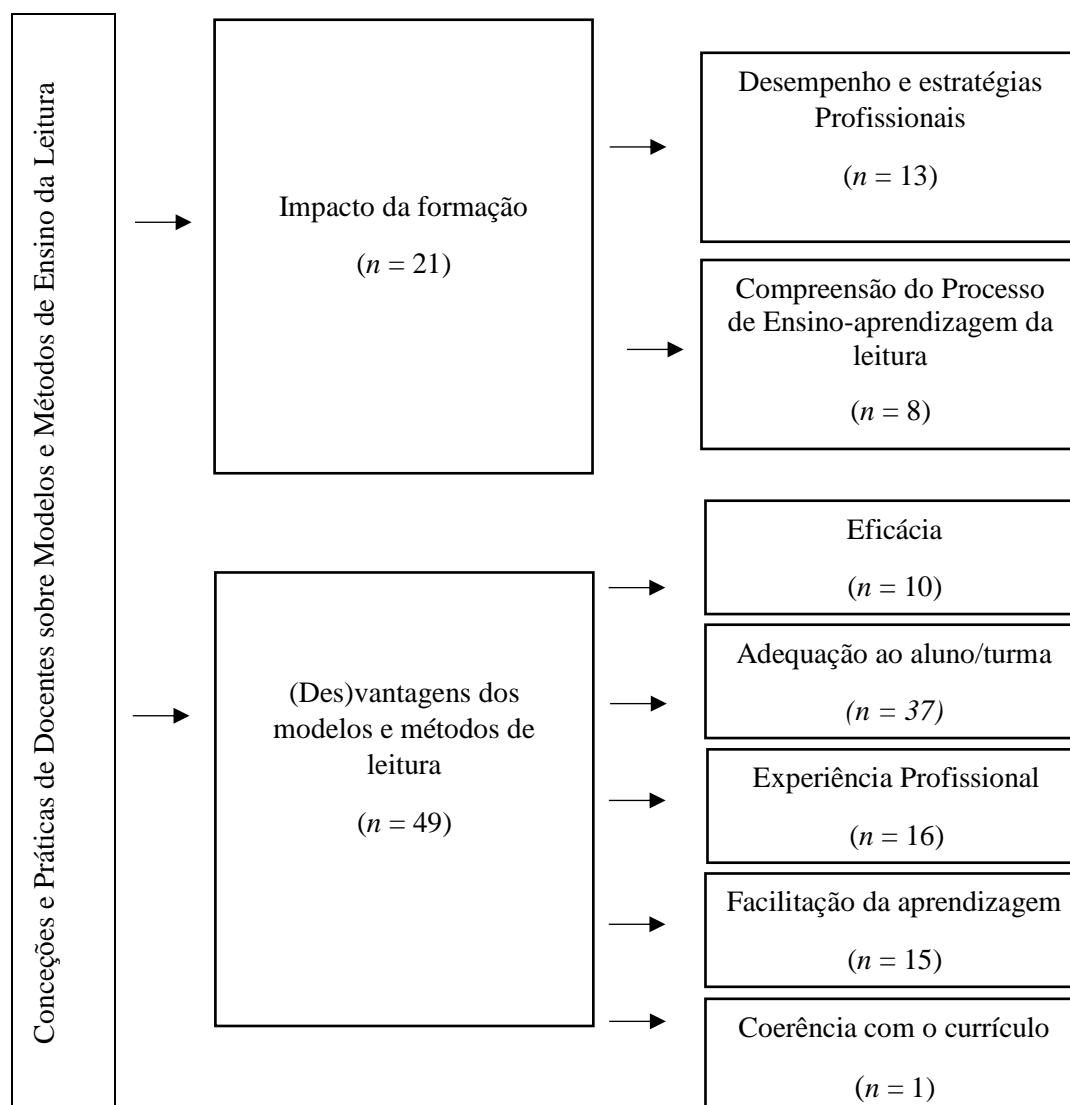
Conceções e Práticas de Docentes sobre Modelos e Métodos de Ensino da Leitura

Impacto da formação

($n = 21$)

Desempenho e estratégias Profissionais

($n = 13$)

Compreensão do Processo de Ensino-aprendizagem da leitura

($n = 8$)

(Des)vantagens dos modelos e métodos de leitura

($n = 49$)

Eficácia

($n = 10$)

Adequação ao aluno/turma

($n = 37$)

Experiência Profissional

($n = 16$)

Facilitação da aprendizagem

($n = 15$)

Coerência com o currículo

($n = 1$)